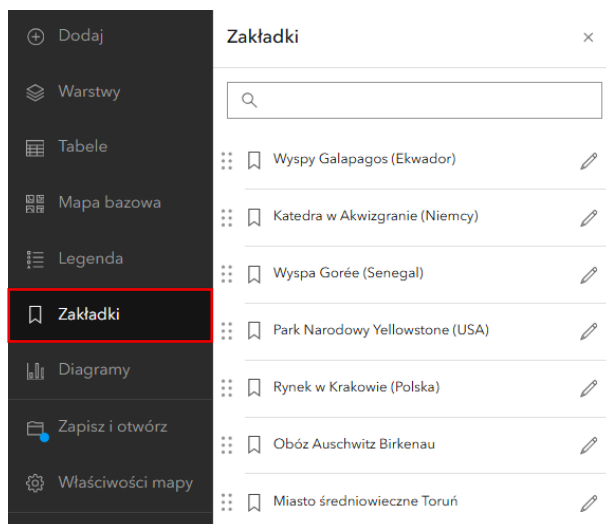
Dodaj

Warstwy

Tabele

Mapa bazowa

Legenda

Zakładki

Diagramy

Zapisz i otwórz

Właściwości mapy

Zakładki

×

Wyspy Galapagos (Ekwador)

Katedra w Akwizgranie (Niemcy)

Wyspa Gorée (Senegal)

Park Narodowy Yellowstone (USA)

Rynek w Krakowie (Polska)

Obóz Auschwitz Birkenau

Miasto średniowieczne Toruń